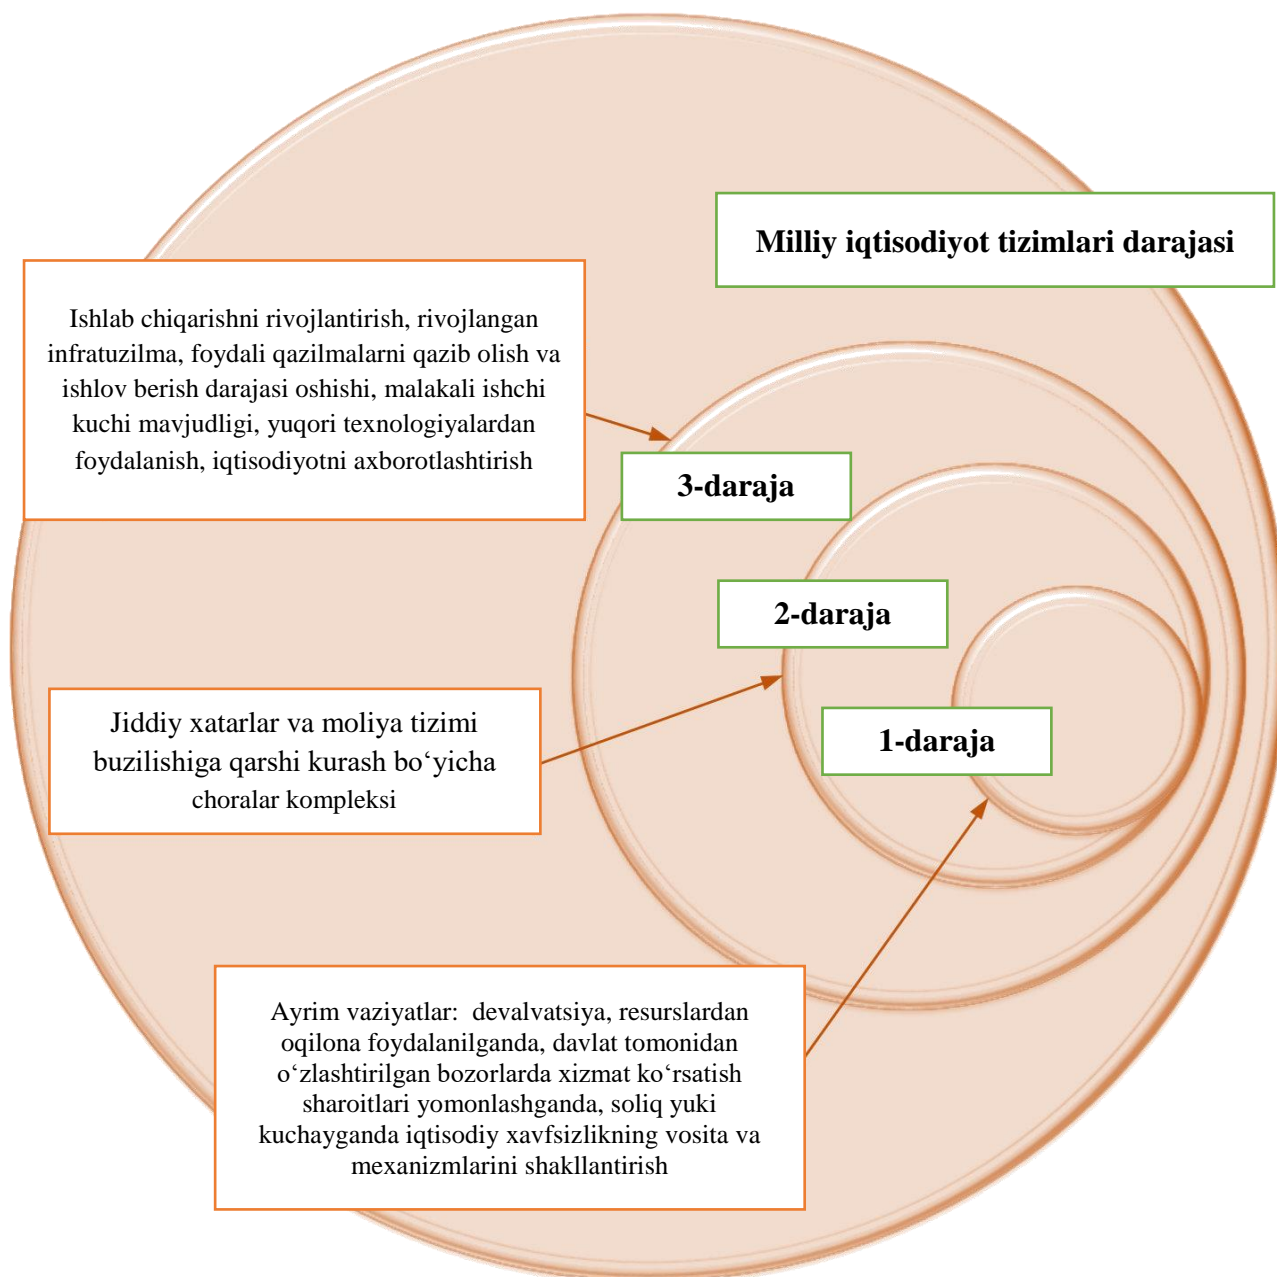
Milliy iqtisodiyot tizimlari darajasi

Ishlab chiqarishni rivojlantirish, rivojlangan infratuzilma, foydali qazilmalarni qazib olish va ishlov berish darajasi oshishi, malakali ishchi kuchi mavjudligi, yuqori texnologiyalardan foydalanish, iqtisodiyotni axborotlashtirish

3-daraja

2-daraja

Jiddiy xatarlar va moliya tizimi buzilishiga qarshi kurash bo‘yicha choralar kompleksi

1-daraja

Ayrim vaziyatlar: devalvatsiya, resurslardan oqilona foydalanilganda, davlat tomonidan o‘zlashtirilgan bozorlarda xizmat ko‘rsatish sharoitlari yomonlashganda, soliq yuki kuchayganda iqtisodiy xavfsizlikning vosita va mexanizmlarini shakllantirish